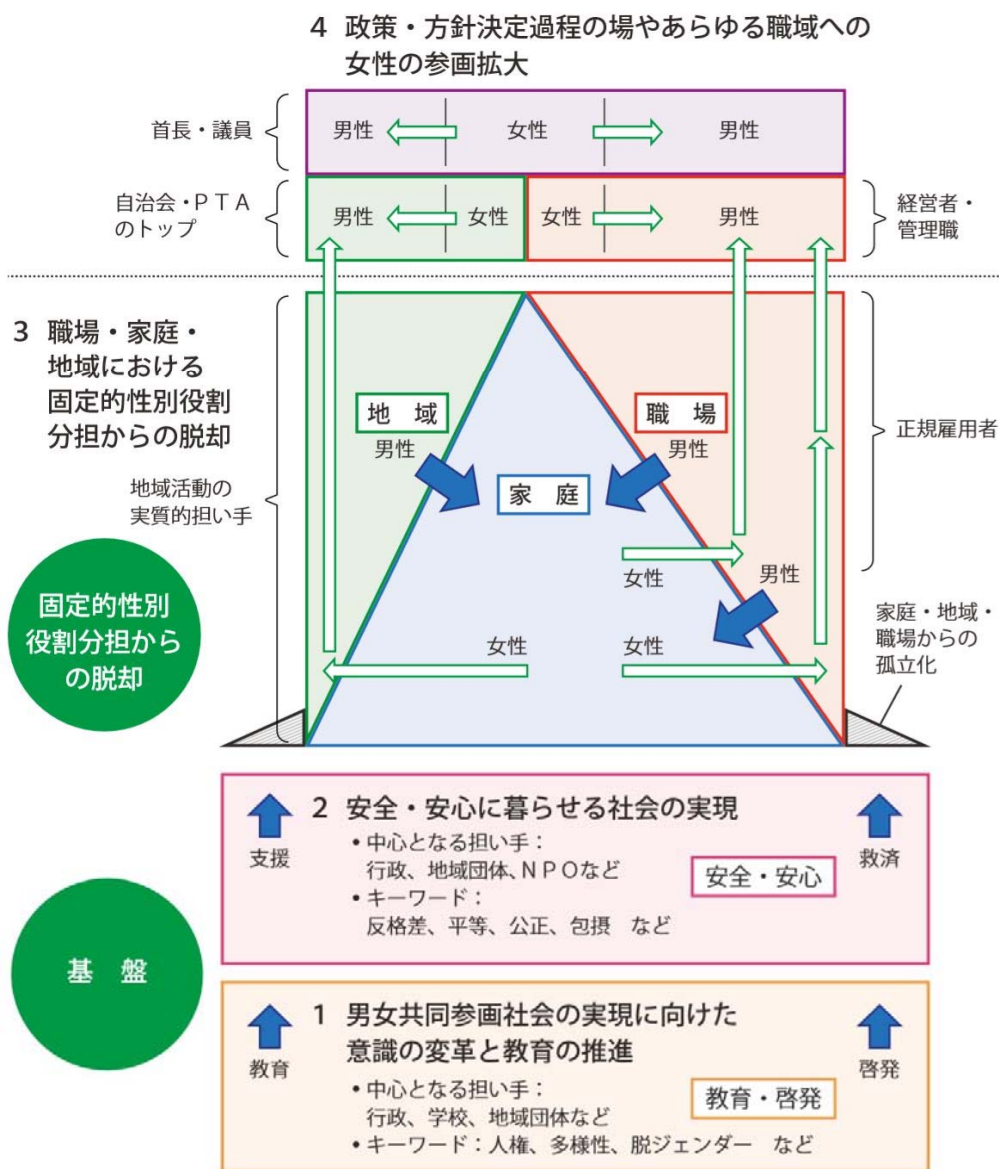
4 政策・方針決定過程の場やあらゆる職域への女性の参画拡大

首長・議員

男性 女性 男性

自治会・ＰＴＡのトップ

男性 女性 女性 男性

経営者・管理職

3 職場・家庭・地域における固定的性別役割分担からの脱却

地 域
男性

職 場
男性

正規雇用者

家 庭

地域活動の実質的担い手

女性 男性

固定的性別役割分担からの脱却

女性 女性

家庭・地域・職場からの孤立化

2 安全・安心に暮らせる社会の実現

支援

救済

• 中心となる担い手：
行政、地域団体、ＮＰＯなど

安全・安心

• キーワード：
反格差、平等、公正、包摂 など

基 盤

1 男女共同参画社会の実現に向けた意識の変革と教育の推進

教育

啓発

• 中心となる担い手：
行政、学校、地域団体など

教育・啓発

• キーワード：人権、多様性、脱ジェンダー など